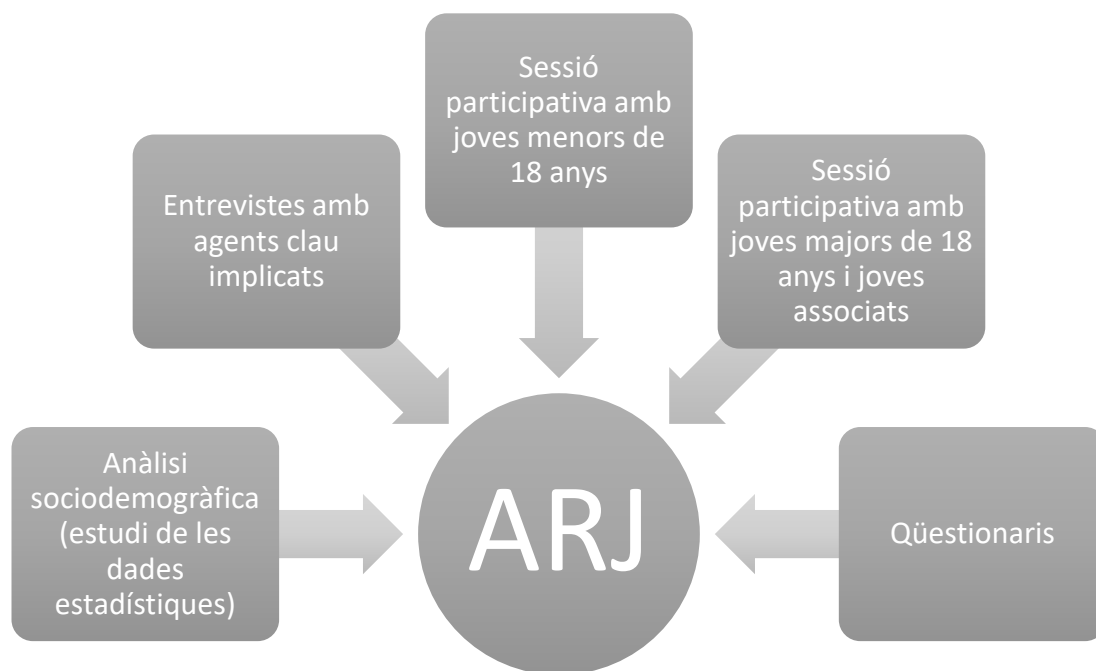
Sessió participativa amb joves menors de 18 anys

Entrevistes amb agents clau implicats

Sessió participativa amb joves majors de 18 anys i joves associats

Anàlisi sociodemogràfica (estudi de les dades estadístiques)

ARJ

Qüestionaris